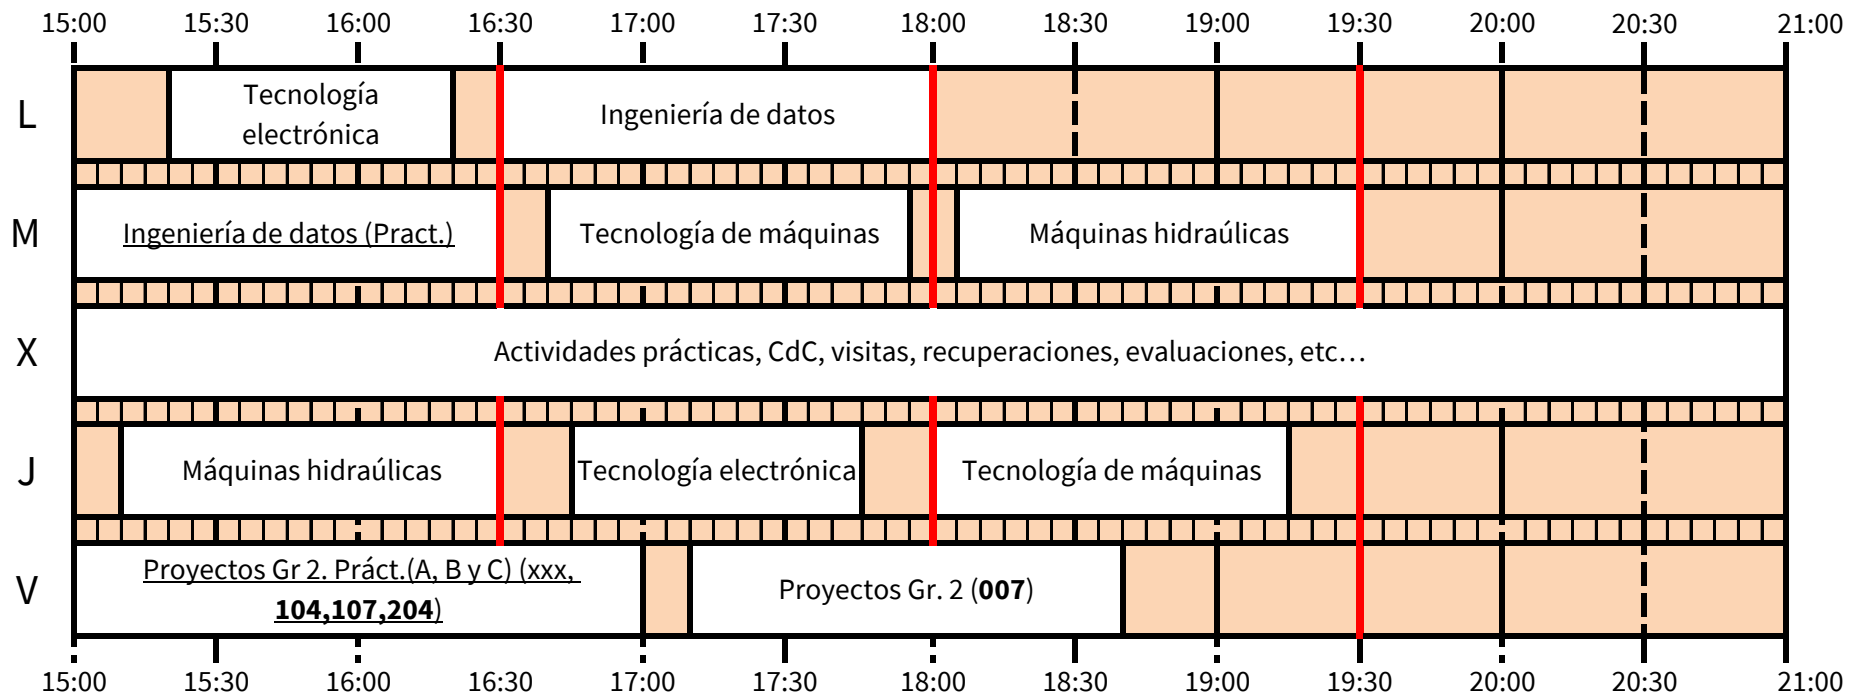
| | 15:00 | 15:30 | 16:00 | 16:30 | 17:00 | 17:30 | 18:00 | 18:30 | 19:00 | 19:30 | 20:00 | 20:30 | 21:00 |
|---|---|---|---|---|---|---|---|---|---|---|---|---|---|
| L | Tecnología electrónica | | | Ingeniería de datos | | | | | | | | | |
| M | Ingeniería de datos (Pract.) | | | Tecnología de máquinas | | | Máquinas hidraúlicas | | | | | | |
| X | Actividades prácticas, CdC, visitas, recuperaciones, evaluaciones, etc… | | | | | | | | | | | | |
| J | Máquinas hidraúlicas | | | Tecnología electrónica | | | Tecnología de máquinas | | | | | | |
| V | Proyectos Gr 2. Práct.(A, B y C) (xxx, **104,107,204**) | | | | Proyectos Gr. 2 (**007**) | | | | | | | | |

15:00 15:30 16:00 16:30 17:00 17:30 18:00 18:30 19:00 19:30 20:00 20:30 21:00